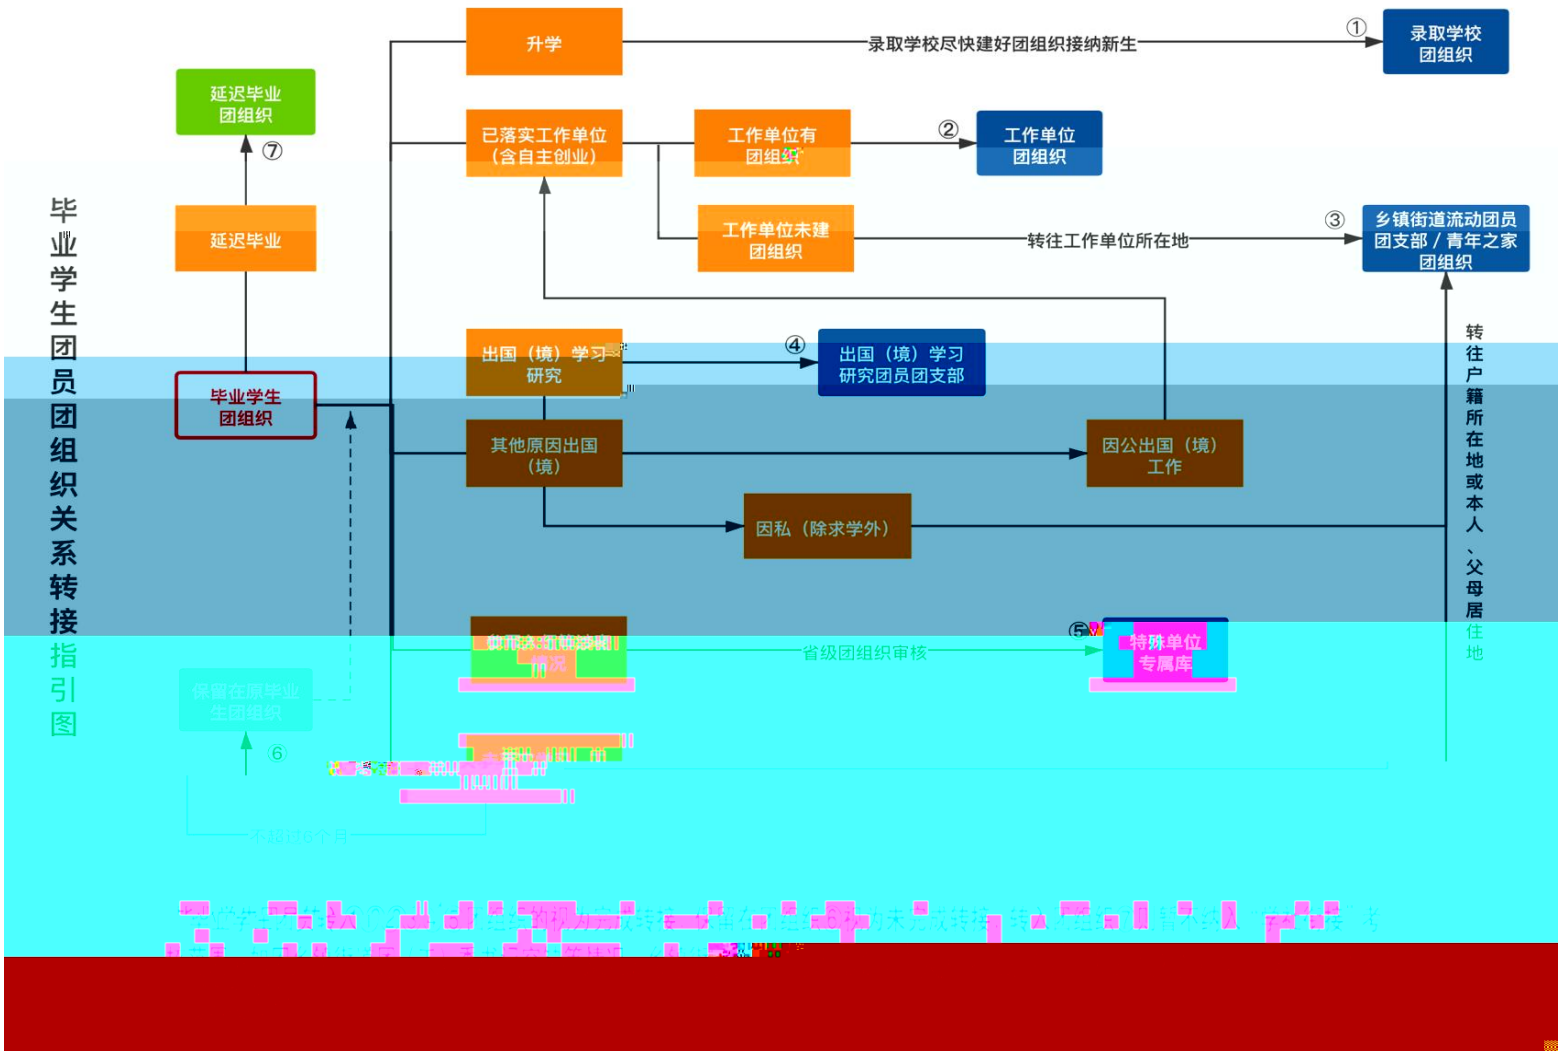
毕业学生团员团组织关系转接指引图

升学

录取学校尽快建好团组织接纳新生

①

录取学校团组织

延迟毕业团组织

⑦

已落实工作单位（含自主创业）

工作单位有团组织

②

工作单位团组织

延迟毕业

工作单位未建团组织

转往工作单位所在地

③

乡镇街道流动团员团支部 / 青年之家团组织

出国（境）学习研究

④

出国（境）学习研究团员团支部

毕业学生团组织

其他原因出国（境）

因公出国（境）工作

因私（除求学外）

转往户籍所在地或本人、父母居住地

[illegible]

省级团组织审核

⑤

特殊单位专属库

保留在原毕业生团组织

⑥

不超过6个月

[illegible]